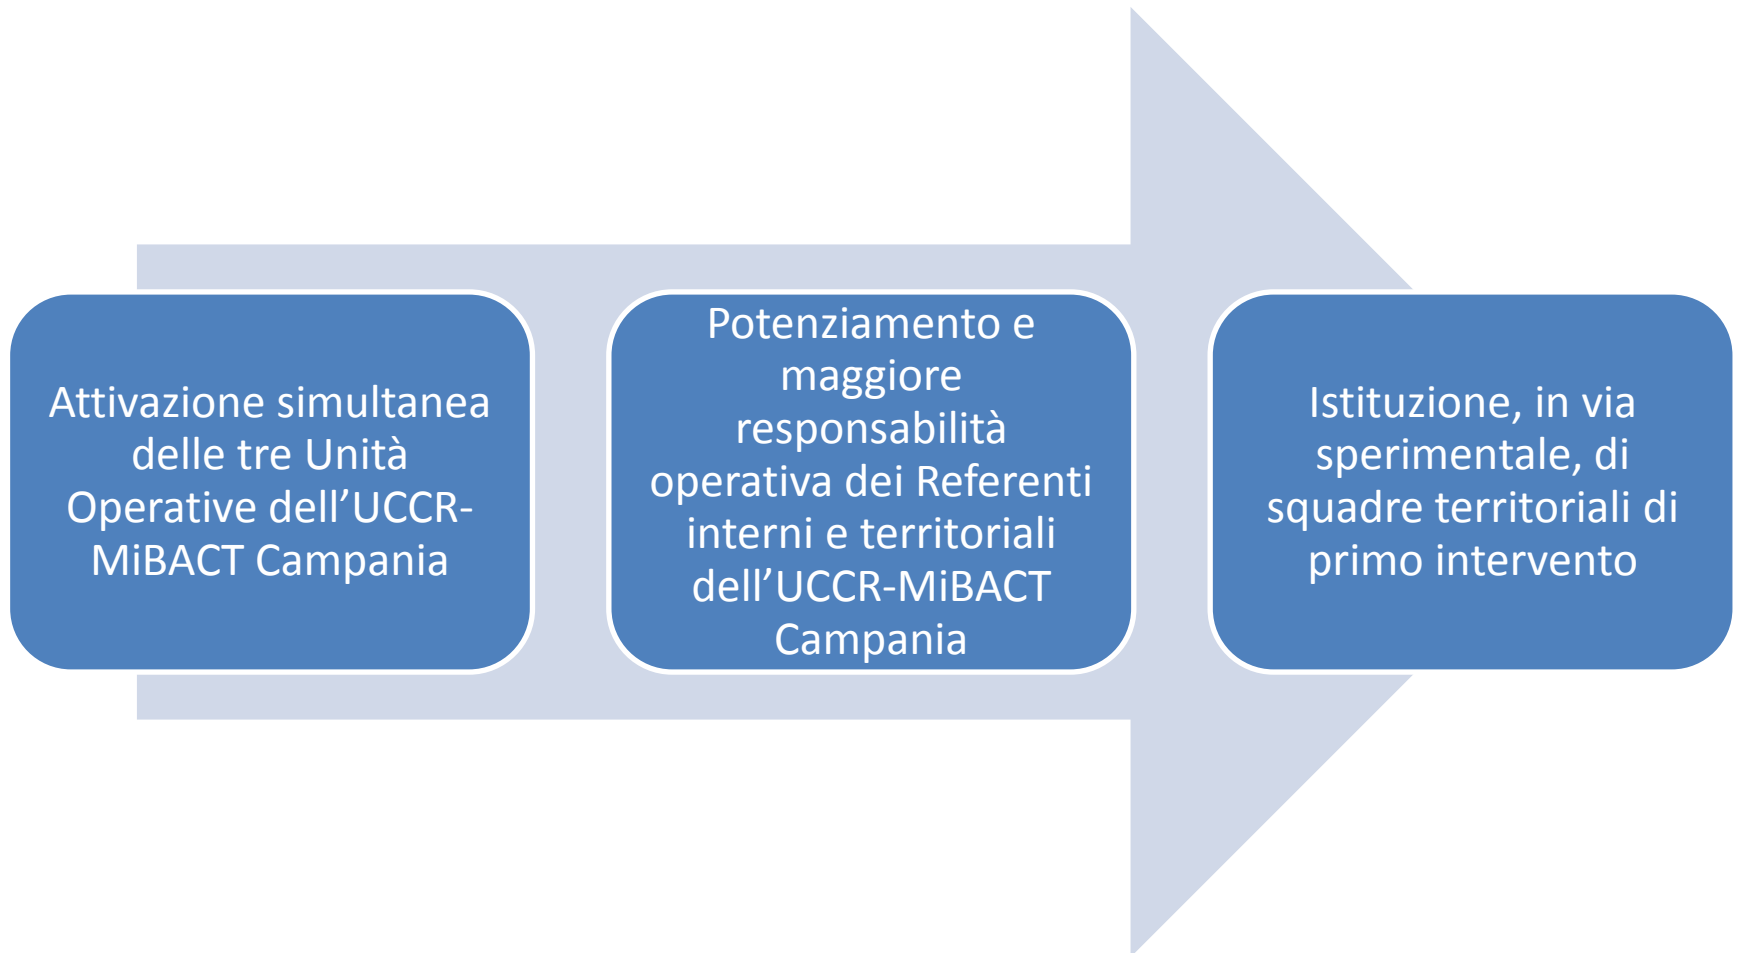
Attivazione simultanea delle tre Unità Operative dell’UCCR-MiBACT Campania

Potenziamento e maggiore responsabilità operativa dei Referenti interni e territoriali dell’UCCR-MiBACT Campania

Istituzione, in via sperimentale, di squadre territoriali di primo intervento